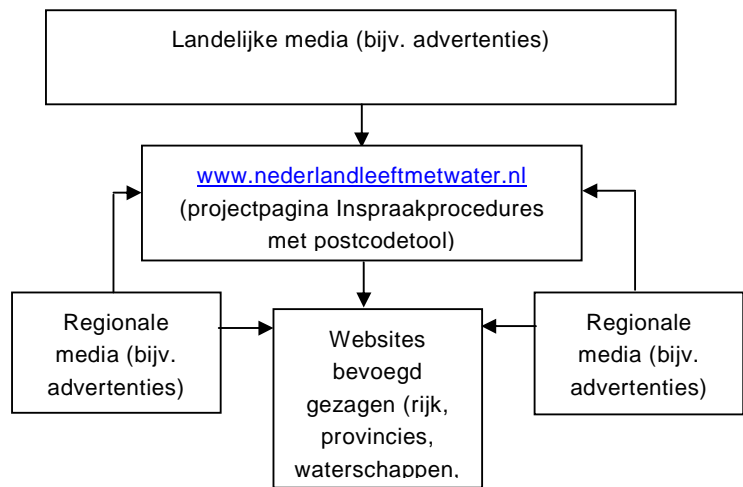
Landelijke media (bijv. advertenties)

www.nederlandleeftmetwater.nl (projectpagina Inspraakprocedures met postcodetool)

Regionale media (bijv. advertenties)

Websites bevoegd gezagen (rijk, provincies, waterschappen,

Regionale media (bijv. advertenties)